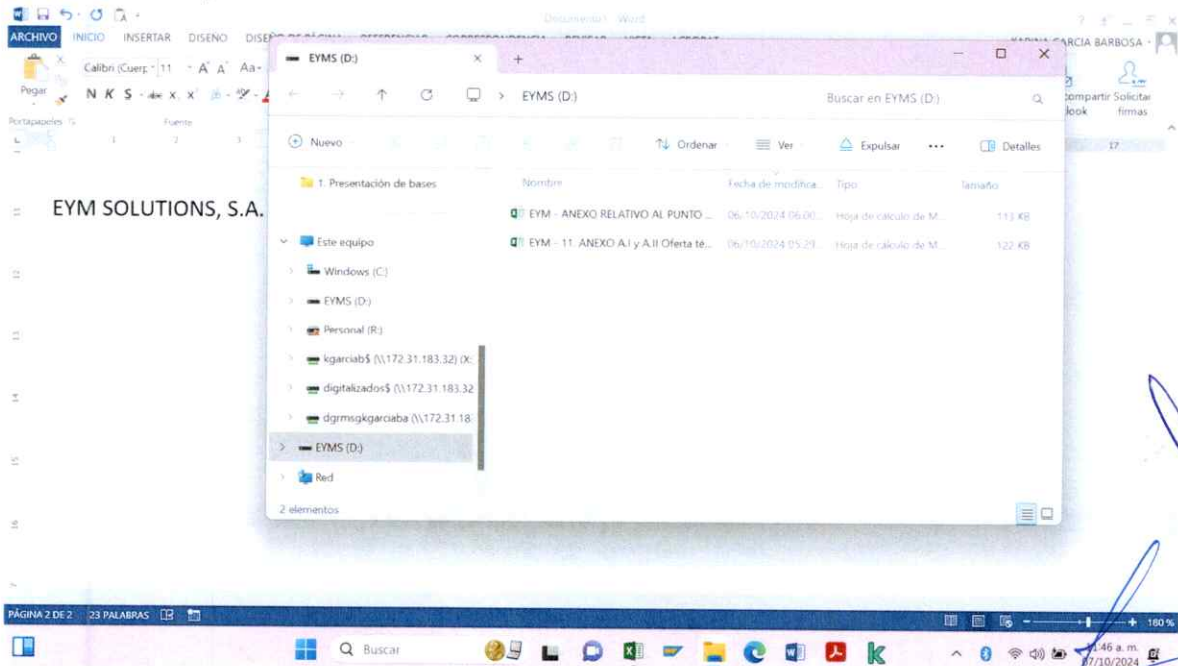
Documento1 - Word

ARCHIVO INICIO INSERTAR DISEÑO DISEÑO DE PÁGINA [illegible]

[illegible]ARCIA BARBOSA

Pegar

Calibri (Cuerp 11 A A Aa

N K S abc x, x²

Portapapeles

Fuente

Compartir
look

Solicitar firmas

EYMS (D:)

+

EYMS (D:)

Buscar en EYMS (D:)

Nuevo

Ordenar

Ver

Expulsar

...

Detalles

1. Presentación de bases

Este equipo

Windows (C:)

EYMS (D:)

Personal (R:)

kgarciab$ (\\172.31.183.32) (X:

digitalizados$ (\\172.31.183.32

dgrmsgkgarciaba (\\172.31.18

EYMS (D:)

Red

2 elementos

| Nombre | Fecha de modifica... | Tipo | Tamaño |
|---|---|---|---|
| EYM - ANEXO RELATIVO AL PUNTO ... | 06/10/2024 06:00 | Hoja de cálculo de M... | 113 KB |
| EYM - 11. ANEXO A.I y A.II Oferta té... | 06/10/2024 05:29 | Hoja de cálculo de M... | 122 KB |

EYM SOLUTIONS, S.A.

PÁGINA 2 DE 2 23 PALABRAS

180 %

Buscar

1:46 a. m.
07/10/2024